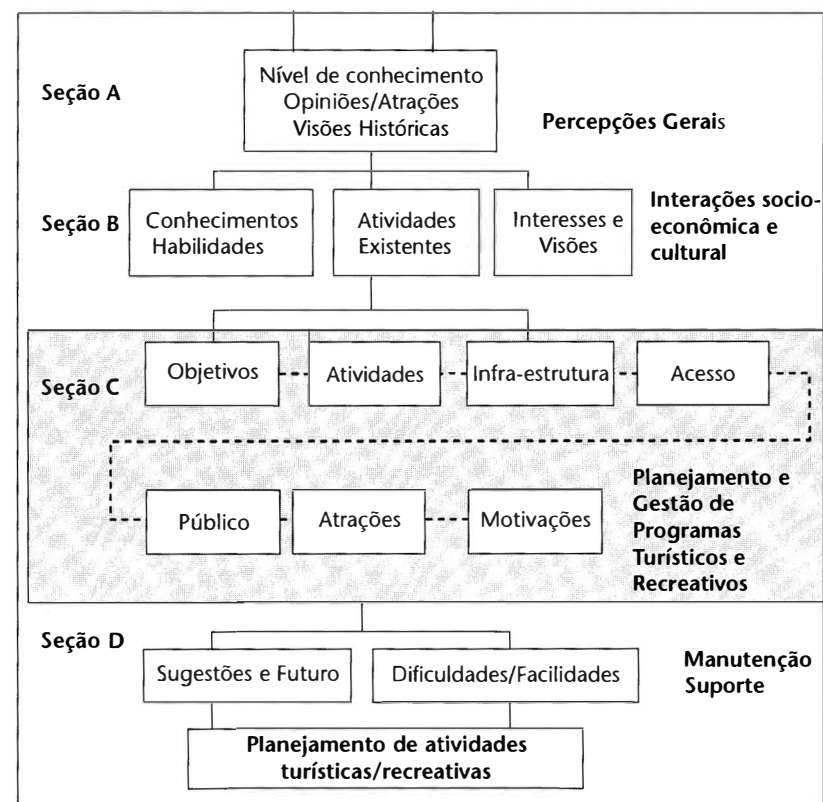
Seção A

Nível de conhecimento
Opiniões/Atrações
Visões Históricas

Percepções Gerais

Seção B

Conhecimentos
Habilidades

Atividades
Existentes

Interesses e
Visões

Interações socioeconômica e cultural

Seção C

Objetivos

Atividades

Infra-estrutura

Acesso

Público

Atrações

Motivações

Planejamento e Gestão de Programas Turísticos e Recreativos

Seção D

Sugestões e Futuro

Dificuldades/Facilidades

Manutenção
Suporte

Planejamento de atividades turísticas/recreativas